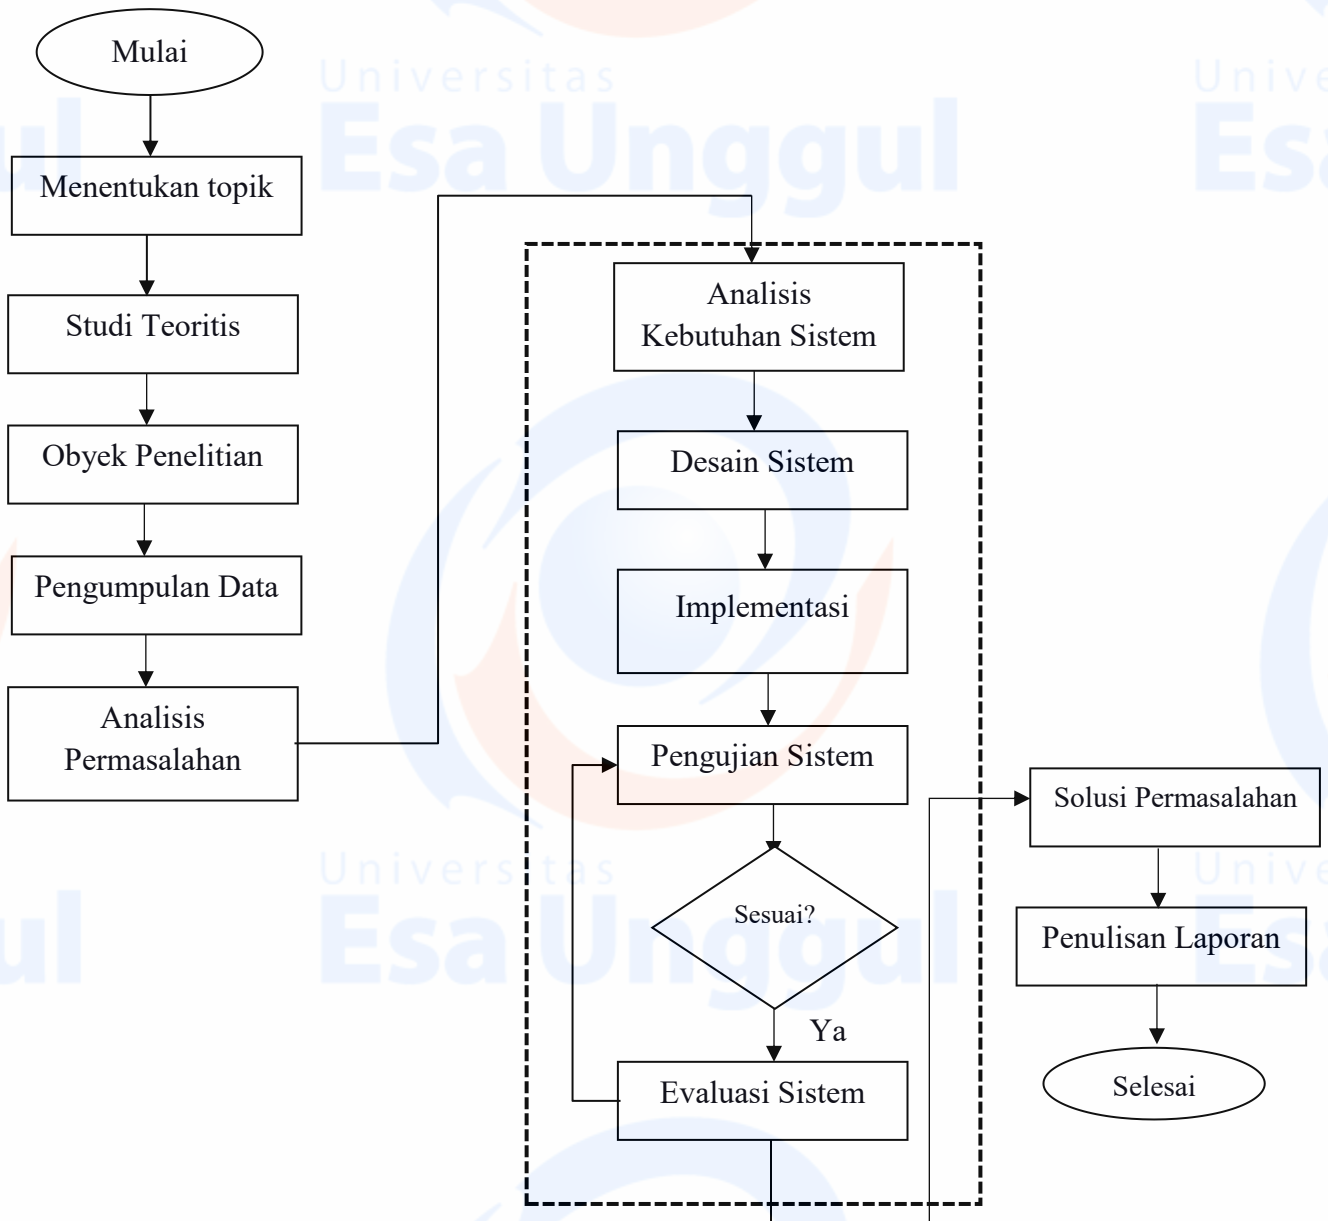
Universitas
Esa Unggul

Mulai

Menentukan topik

Studi Teoritis

Obyek Penelitian

Pengumpulan Data

Analisis Permasalahan

Analisis Kebutuhan Sistem

Desain Sistem

Implementasi

Pengujian Sistem

Sesuai?

Ya

Evaluasi Sistem

Solusi Permasalahan

Penulisan Laporan

Selesai

Universitas
Esa Unggul